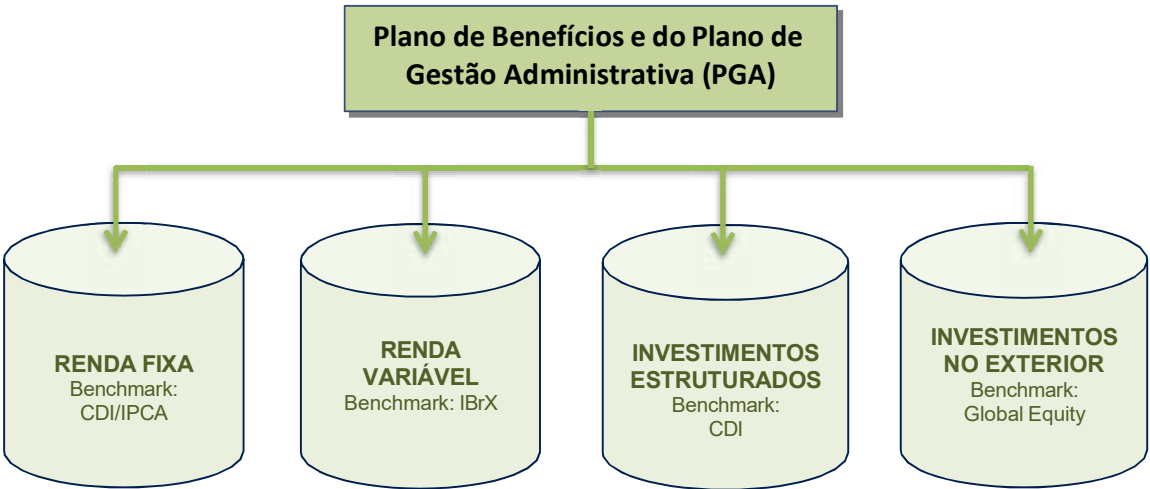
Plano de Benefícios e do Plano de Gestão Administrativa (PGA)

RENDA FIXA
Benchmark:
CDI/IPCA

RENDA VARIÁVEL
Benchmark: IBrX

INVESTIMENTOS ESTRUTURADOS
Benchmark:
CDI

INVESTIMENTOS NO EXTERIOR
Benchmark:
Global Equity